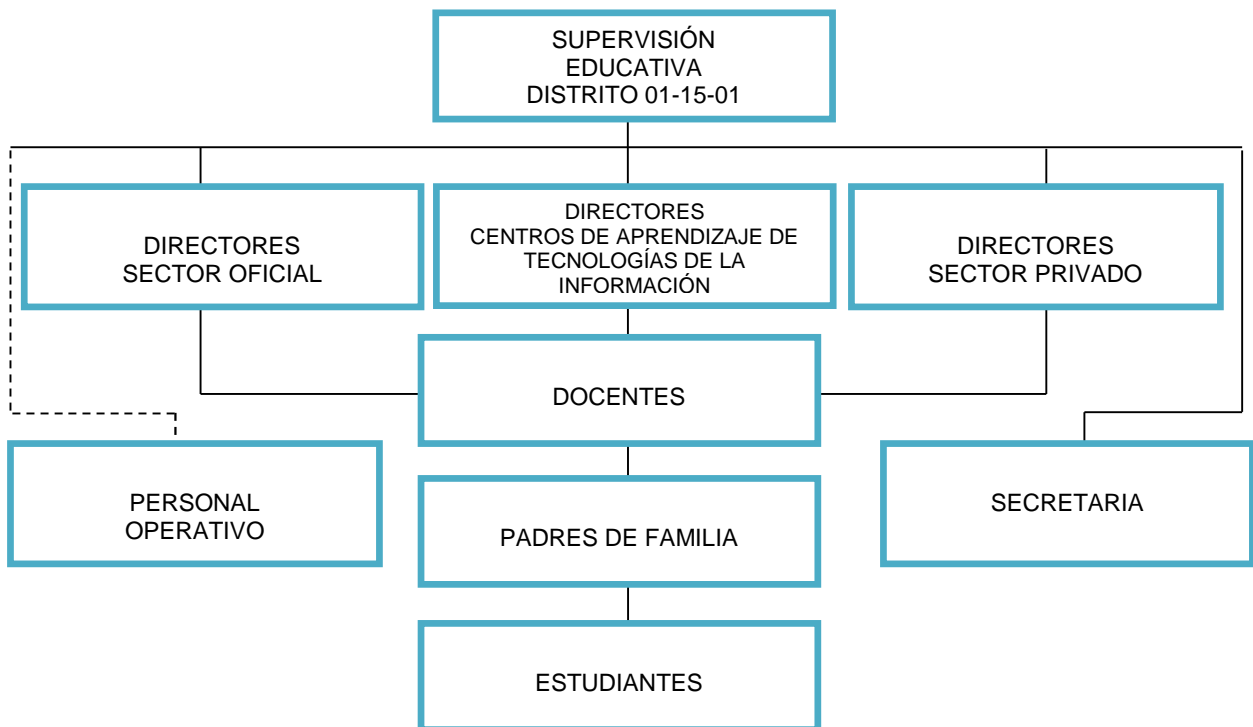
SUPERVISIÓN
EDUCATIVA
DISTRITO 01-15-01

DIRECTORES
SECTOR OFICIAL

DIRECTORES
CENTROS DE APRENDIZAJE DE TECNOLOGÍAS DE LA INFORMACIÓN

DIRECTORES
SECTOR PRIVADO

DOCENTES

PERSONAL
OPERATIVO

SECRETARIA

PADRES DE FAMILIA

ESTUDIANTES